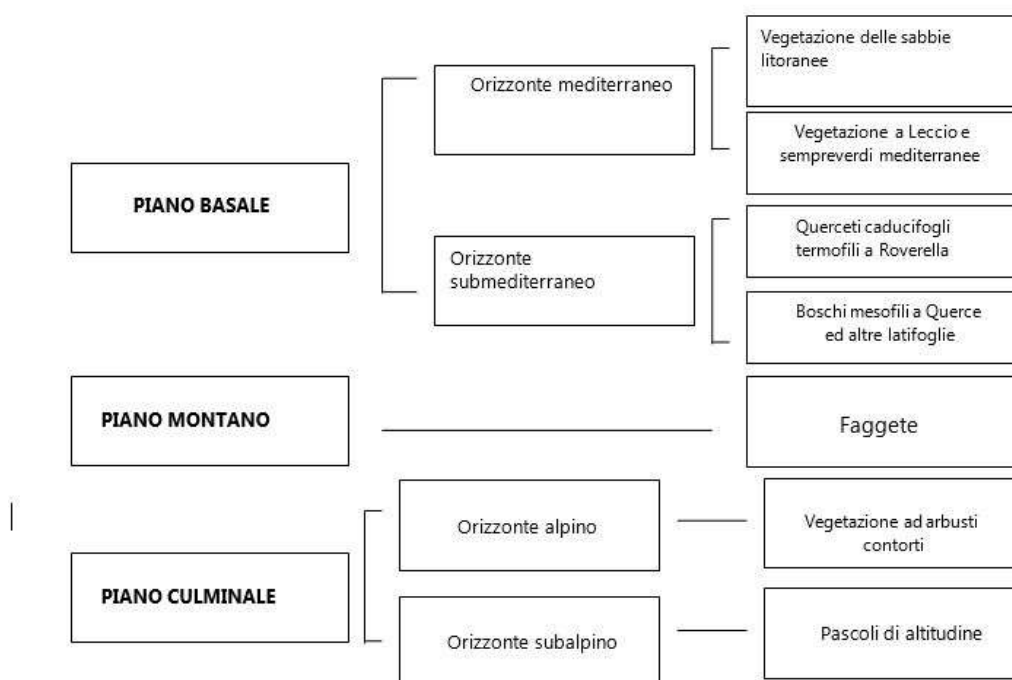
PIANO BASALE

Orizzonte mediterraneo

Vegetazione delle sabbie litoranee

Vegetazione a Leccio e sempreverdi mediterranee

Orizzonte submediterraneo

Querceti caducifogli termofili a Roverella

Boschi mesofili a Querce ed altre latifoglie

PIANO MONTANO

Faggete

PIANO CULMINALE

Orizzonte alpino

Vegetazione ad arbusti contorti

Orizzonte subalpino

Pascoli di altitudine